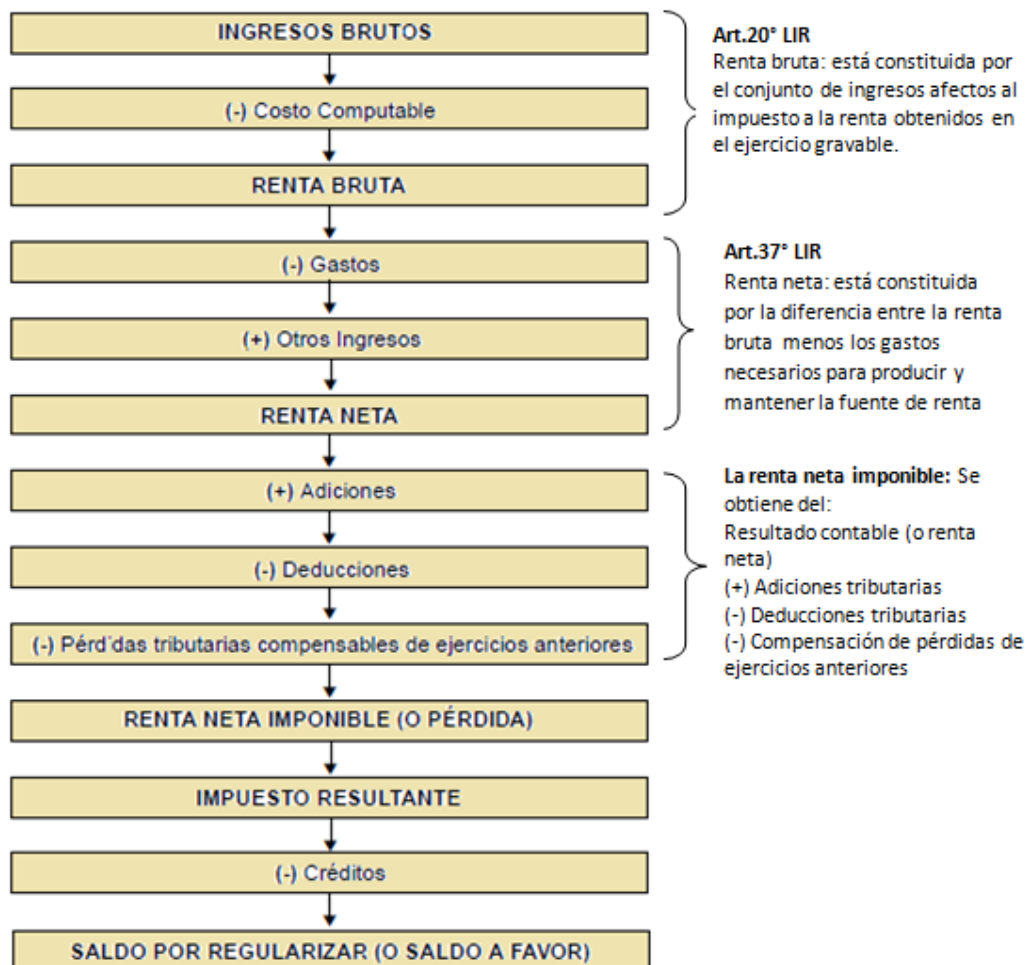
INGRESOS BRUTOS

(-) Costo Computable

RENTA BRUTA

Art.20° LIR
Renta bruta: está constituida por el conjunto de ingresos afectos al impuesto a la renta obtenidos en el ejercicio gravable.

(-) Gastos

(+) Otros Ingresos

RENTA NETA

Art.37° LIR
Renta neta: está constituida por la diferencia entre la renta bruta menos los gastos necesarios para producir y mantener la fuente de renta

(+) Adiciones

(-) Deducciones

(-) Pérd´das tributarias compensables de ejercicios anteriores

**La renta neta imponible:** Se obtiene del:
Resultado contable (o renta neta)
(+) Adiciones tributarias
(-) Deducciones tributarias
(-) Compensación de pérdidas de ejercicios anteriores

RENTA NETA IMPONIBLE (O PÉRDIDA)

IMPUESTO RESULTANTE

(-) Créditos

SALDO POR REGULARIZAR (O SALDO A FAVOR)